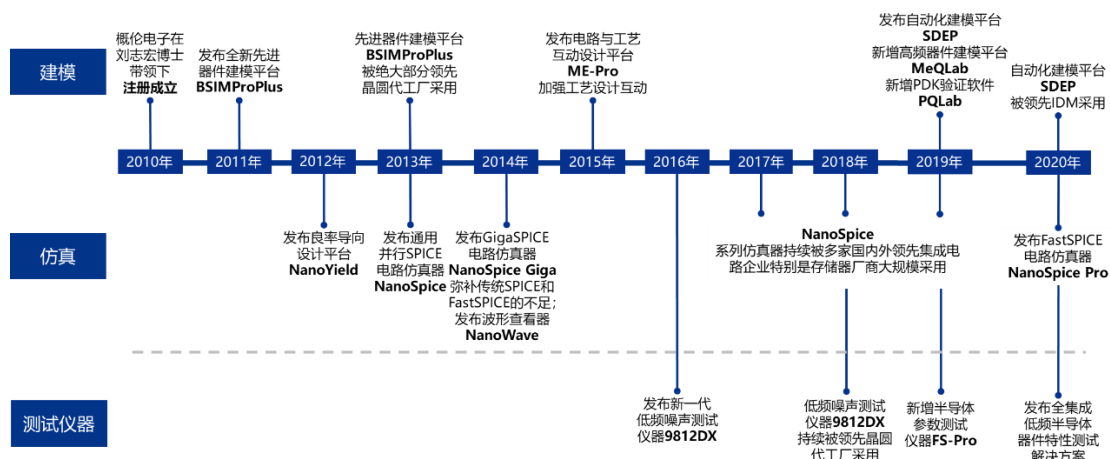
建模

概伦电子在刘志宏博士带领下**注册成立**

发布全新先进器件建模平台**BSIMProPlus**

先进器件建模平台**BSIMProPlus**被绝大部分领先晶圆代工厂采用

发布电路与工艺互动设计平台**ME-Pro**加强工艺设计互动

发布自动化建模平台**SDEP**新增高频器件建模平台**MeQLab**新增PDK验证软件**PQLab**

自动化建模平台**SDEP**被领先IDM采用

2010年 2011年 2012年 2013年 2014年 2015年 2016年 2017年 2018年 2019年 2020年

仿真

发布良率导向设计平台**NanoYield**

发布通用并行SPICE电路仿真器**NanoSpice**

发布GigaSPICE电路仿真器**NanoSpice Giga**弥补传统SPICE和FastSPICE的不足；发布波形查看器**NanoWave**

**NanoSpice**系列仿真器持续被多家国内外领先集成电路企业特别是存储器厂商大规模采用

发布FastSPICE电路仿真器**NanoSpice Pro**

测试仪器

发布新一代低频噪声测试仪器**9812DX**

低频噪声测试仪器**9812DX**持续被领先晶圆代工厂采用

新增半导体参数测试仪器**FS-Pro**

发布全集成低频半导体器件特性测试解决方案